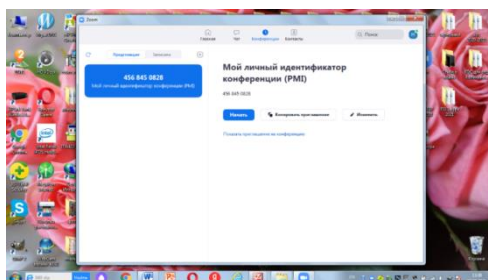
Zoom

Главная Чат Конференции Контакты

Поиск

Предстоящие Записано

456 845 0828
Мой личный идентификатор конференции (PMI)

Мой личный идентификатор конференции (PMI)

456 845 0828

Начать Копировать приглашение Изменить

Показать приглашение на конференцию